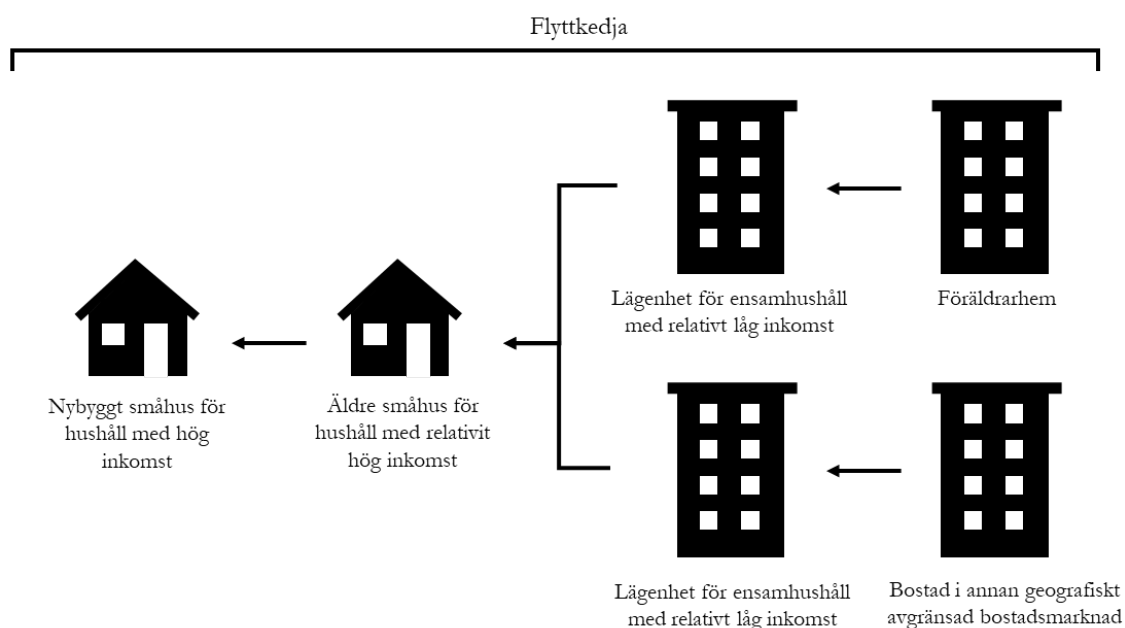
Flyttkedja

Lägenhet för ensamhushåll med relativt låg inkomst

Föräldrarhem

Nybyggt småhus för hushåll med hög inkomst

Äldre småhus för hushåll med relativit hög inkomst

Lägenhet för ensamhushåll med relativt låg inkomst

Bostad i annan geografiskt avgränsad bostadsmarknad